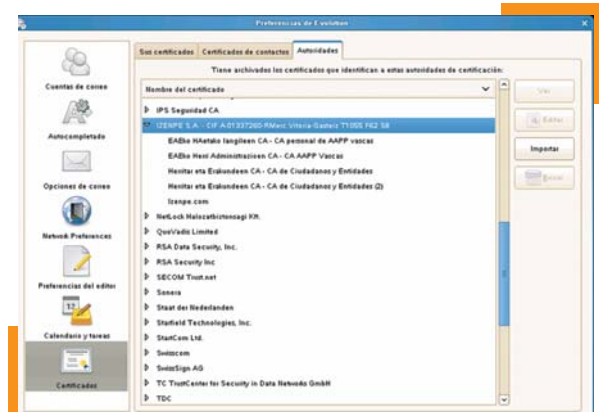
Preferencias de Evolution

Cuentas de correo
Autocompletado
Opciones de correo
Network Preferences
Preferencias del editor
Calendario y tareas
Certificados

Sus certificados | Certificados de contactos | Autoridades

Tiene archivados los certificados que identifican a estas autoridades de certificación:

Nombre del certificado

IPS Seguridad CA
IZENPE S.A. - CIF A.01337260-RMerc.Vitoria-Gasteiz T1055 F62 S8
EAEko HAetako langileen CA - CA personal de AAPP vascas
EAEko Herri Administrazioen CA - CA AAPP Vascas
Herritar eta Erakundeen CA - CA de Ciudadanos y Entidades
Herritar eta Erakundeen CA - CA de Ciudadanos y Entidades (2)
Izenpe.com
NetLock Halozatbiztonsagi Kft.
QuoVadis Limited
RSA Data Security, Inc.
RSA Security Inc
SECOM Trust.net
Sonera
Staat der Nederlanden
Starfield Technologies, Inc.
StartCom Ltd.
Swisscom
SwissSign AG
TC TrustCenter for Security in Data Networks GmbH
TDC

Ver
Editar
Importar
Borrar